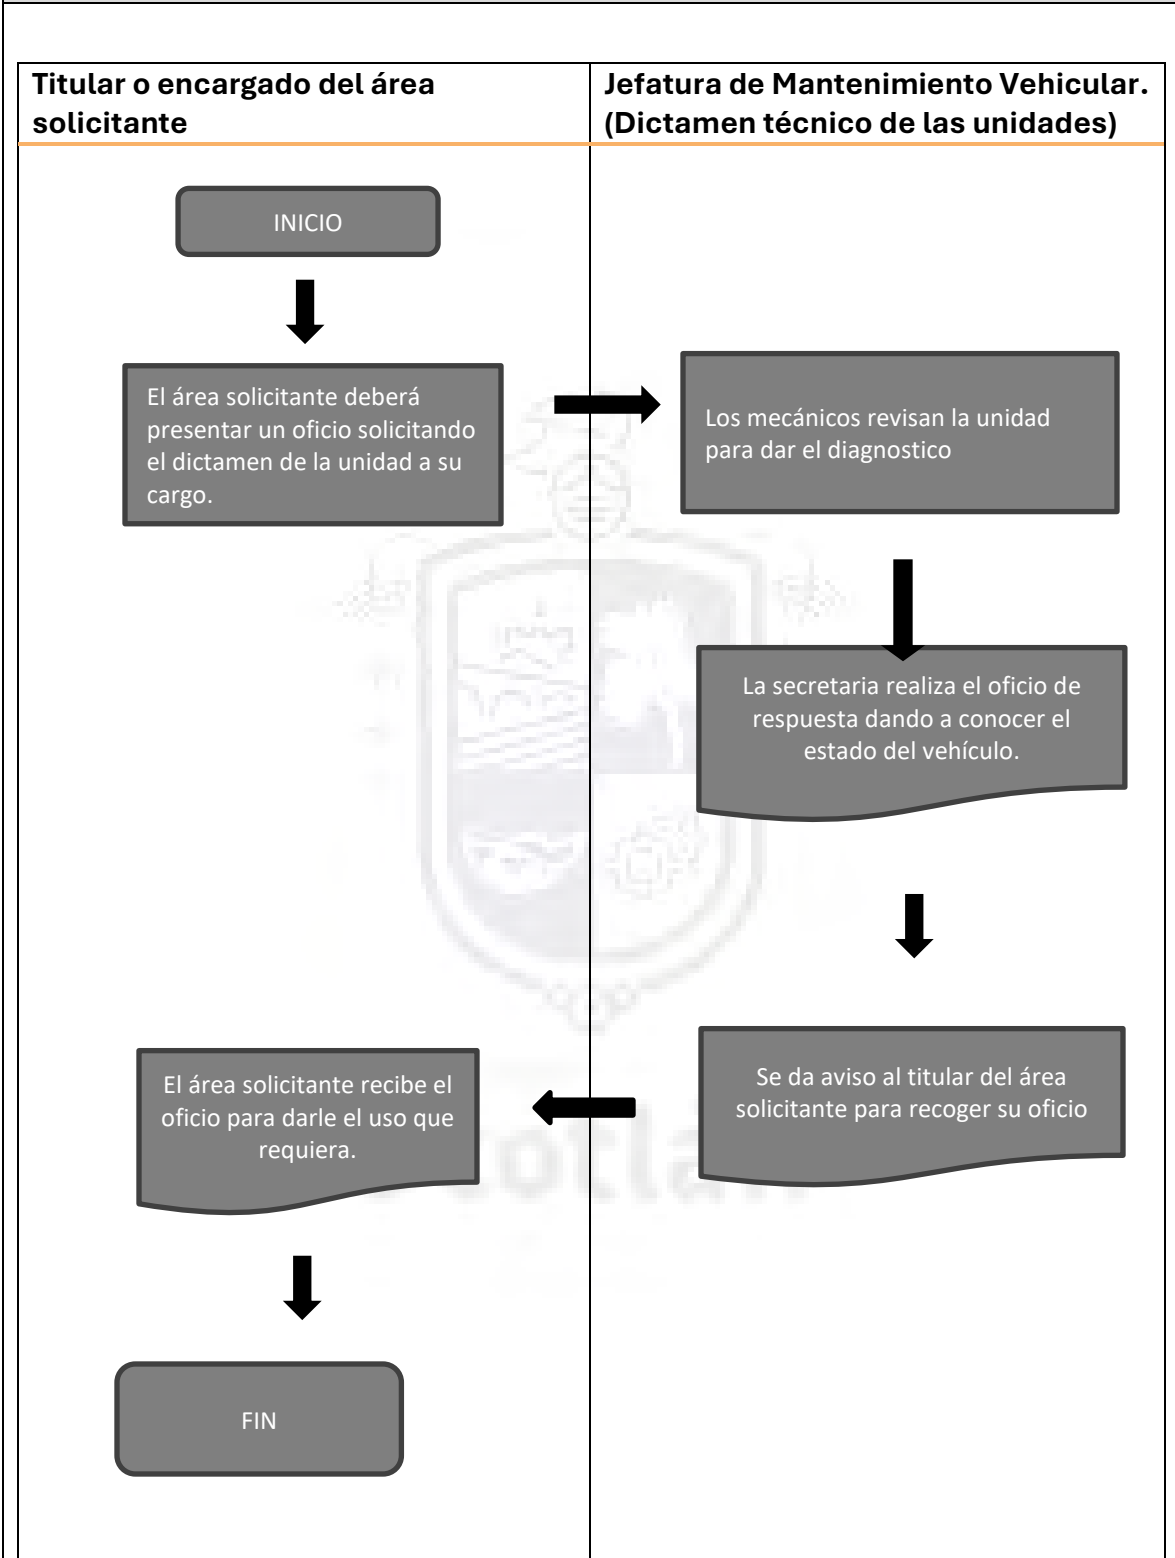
| Titular o encargado del área solicitante | Jefatura de Mantenimiento Vehicular. (Dictamen técnico de las unidades) |
|---|---|

INICIO

El área solicitante deberá presentar un oficio solicitando el dictamen de la unidad a su cargo.

Los mecánicos revisan la unidad para dar el diagnostico

La secretaria realiza el oficio de respuesta dando a conocer el estado del vehículo.

Se da aviso al titular del área solicitante para recoger su oficio

El área solicitante recibe el oficio para darle el uso que requiera.

FIN